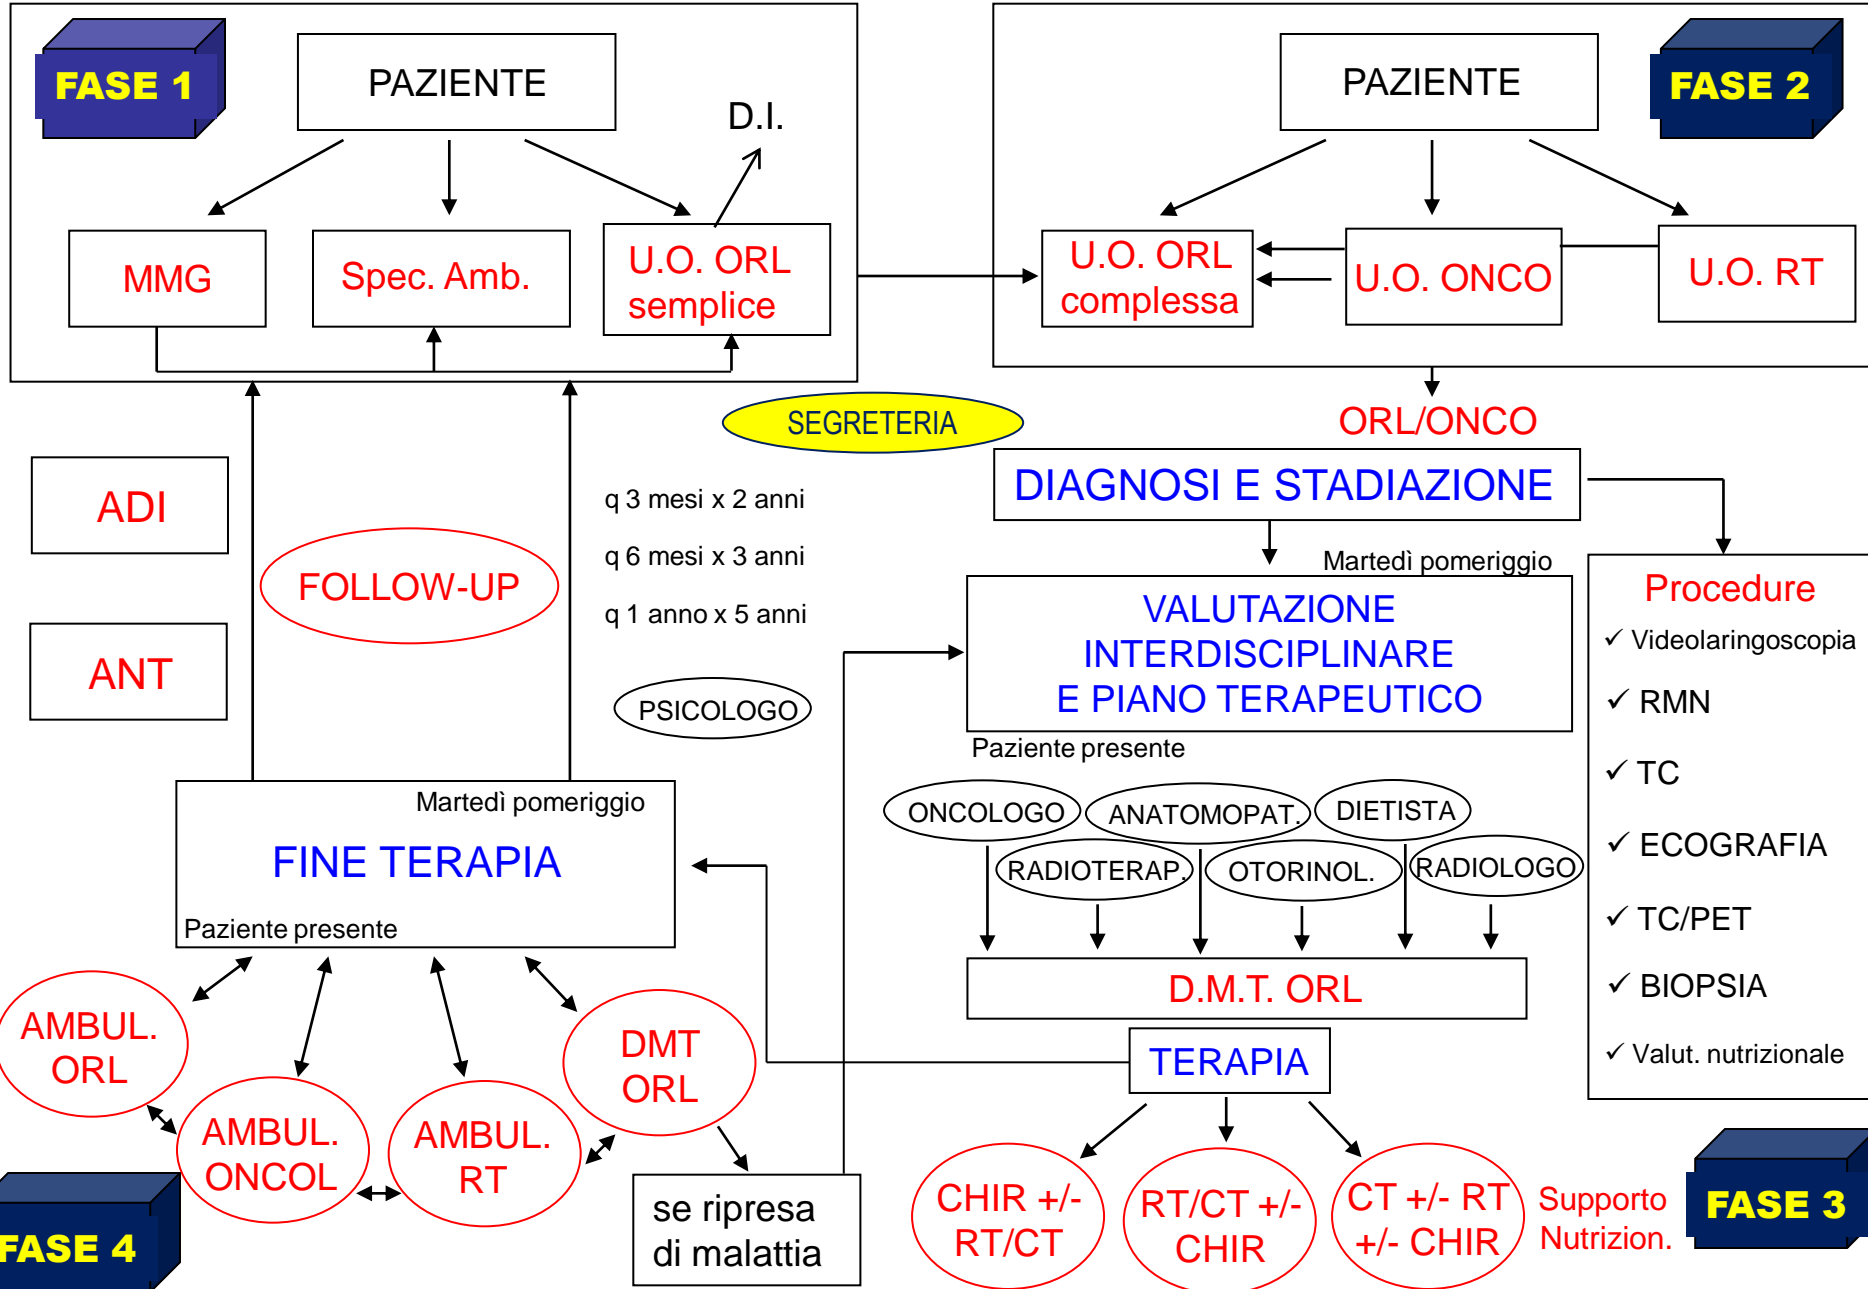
FASE 1

PAZIENTE

D.I.

MMG

Spec. Amb.

U.O. ORL semplice

PAZIENTE

FASE 2

U.O. ORL complessa

U.O. ONCO

U.O. RT

SEGRETERIA

ORL/ONCO

DIAGNOSI E STADIAZIONE

ADI

ANT

FOLLOW-UP

q 3 mesi x 2 anni

q 6 mesi x 3 anni

q 1 anno x 5 anni

PSICOLOGO

Martedì pomeriggio

VALUTAZIONE INTERDISCIPLINARE E PIANO TERAPEUTICO

Paziente presente

Procedure

✓ Videolaringoscopia

✓ RMN

✓ TC

✓ ECOGRAFIA

✓ TC/PET

✓ BIOPSIA

✓ Valut. nutrizionale

Martedì pomeriggio

FINE TERAPIA

Paziente presente

ONCOLOGO

ANATOMOPAT.

DIETISTA

RADIOTERAP.

OTORINOL.

RADIOLOGO

D.M.T. ORL

TERAPIA

AMBUL. ORL

DMT ORL

AMBUL. ONCOL

AMBUL. RT

se ripresa di malattia

FASE 4

CHIR +/- RT/CT

RT/CT +/- CHIR

CT +/- RT +/- CHIR

Supporto Nutrizion.

FASE 3